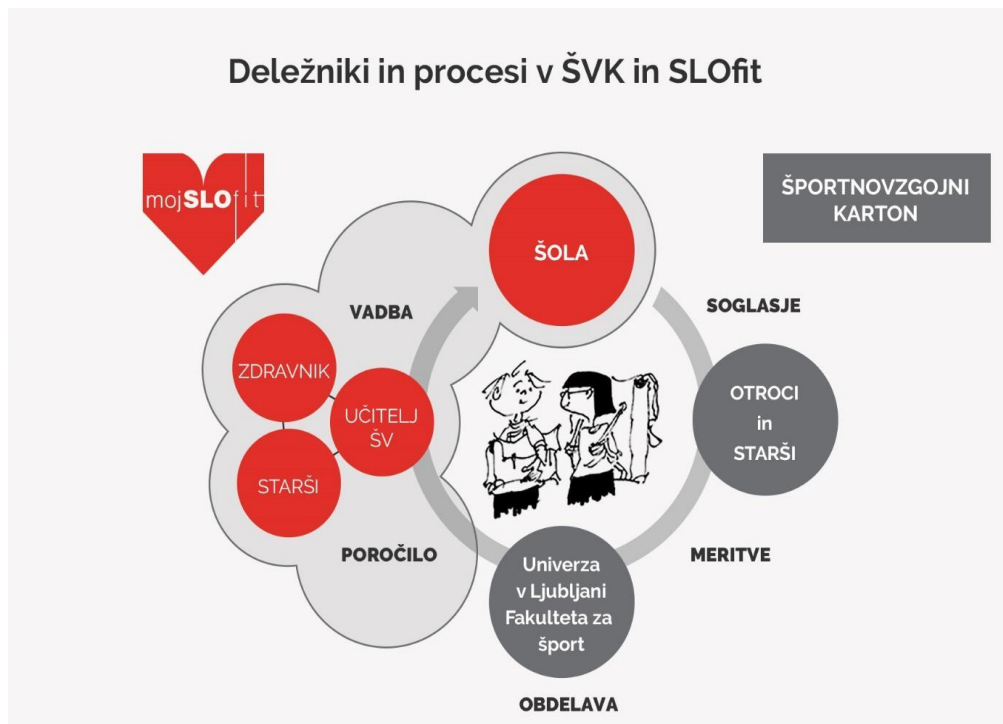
Deležniki in procesi v ŠVK in SLOfit

mojSLOfit

ŠPORTNOVZGOJNI KARTON

ŠOLA

VADBA

SOGLASJE

ZDRAVNIK

UČITELJ ŠV

STARŠI

OTROCI in STARŠI

POROČILO

MERITVE

Univerza v Ljubljani Fakulteta za šport

OBDELAVA